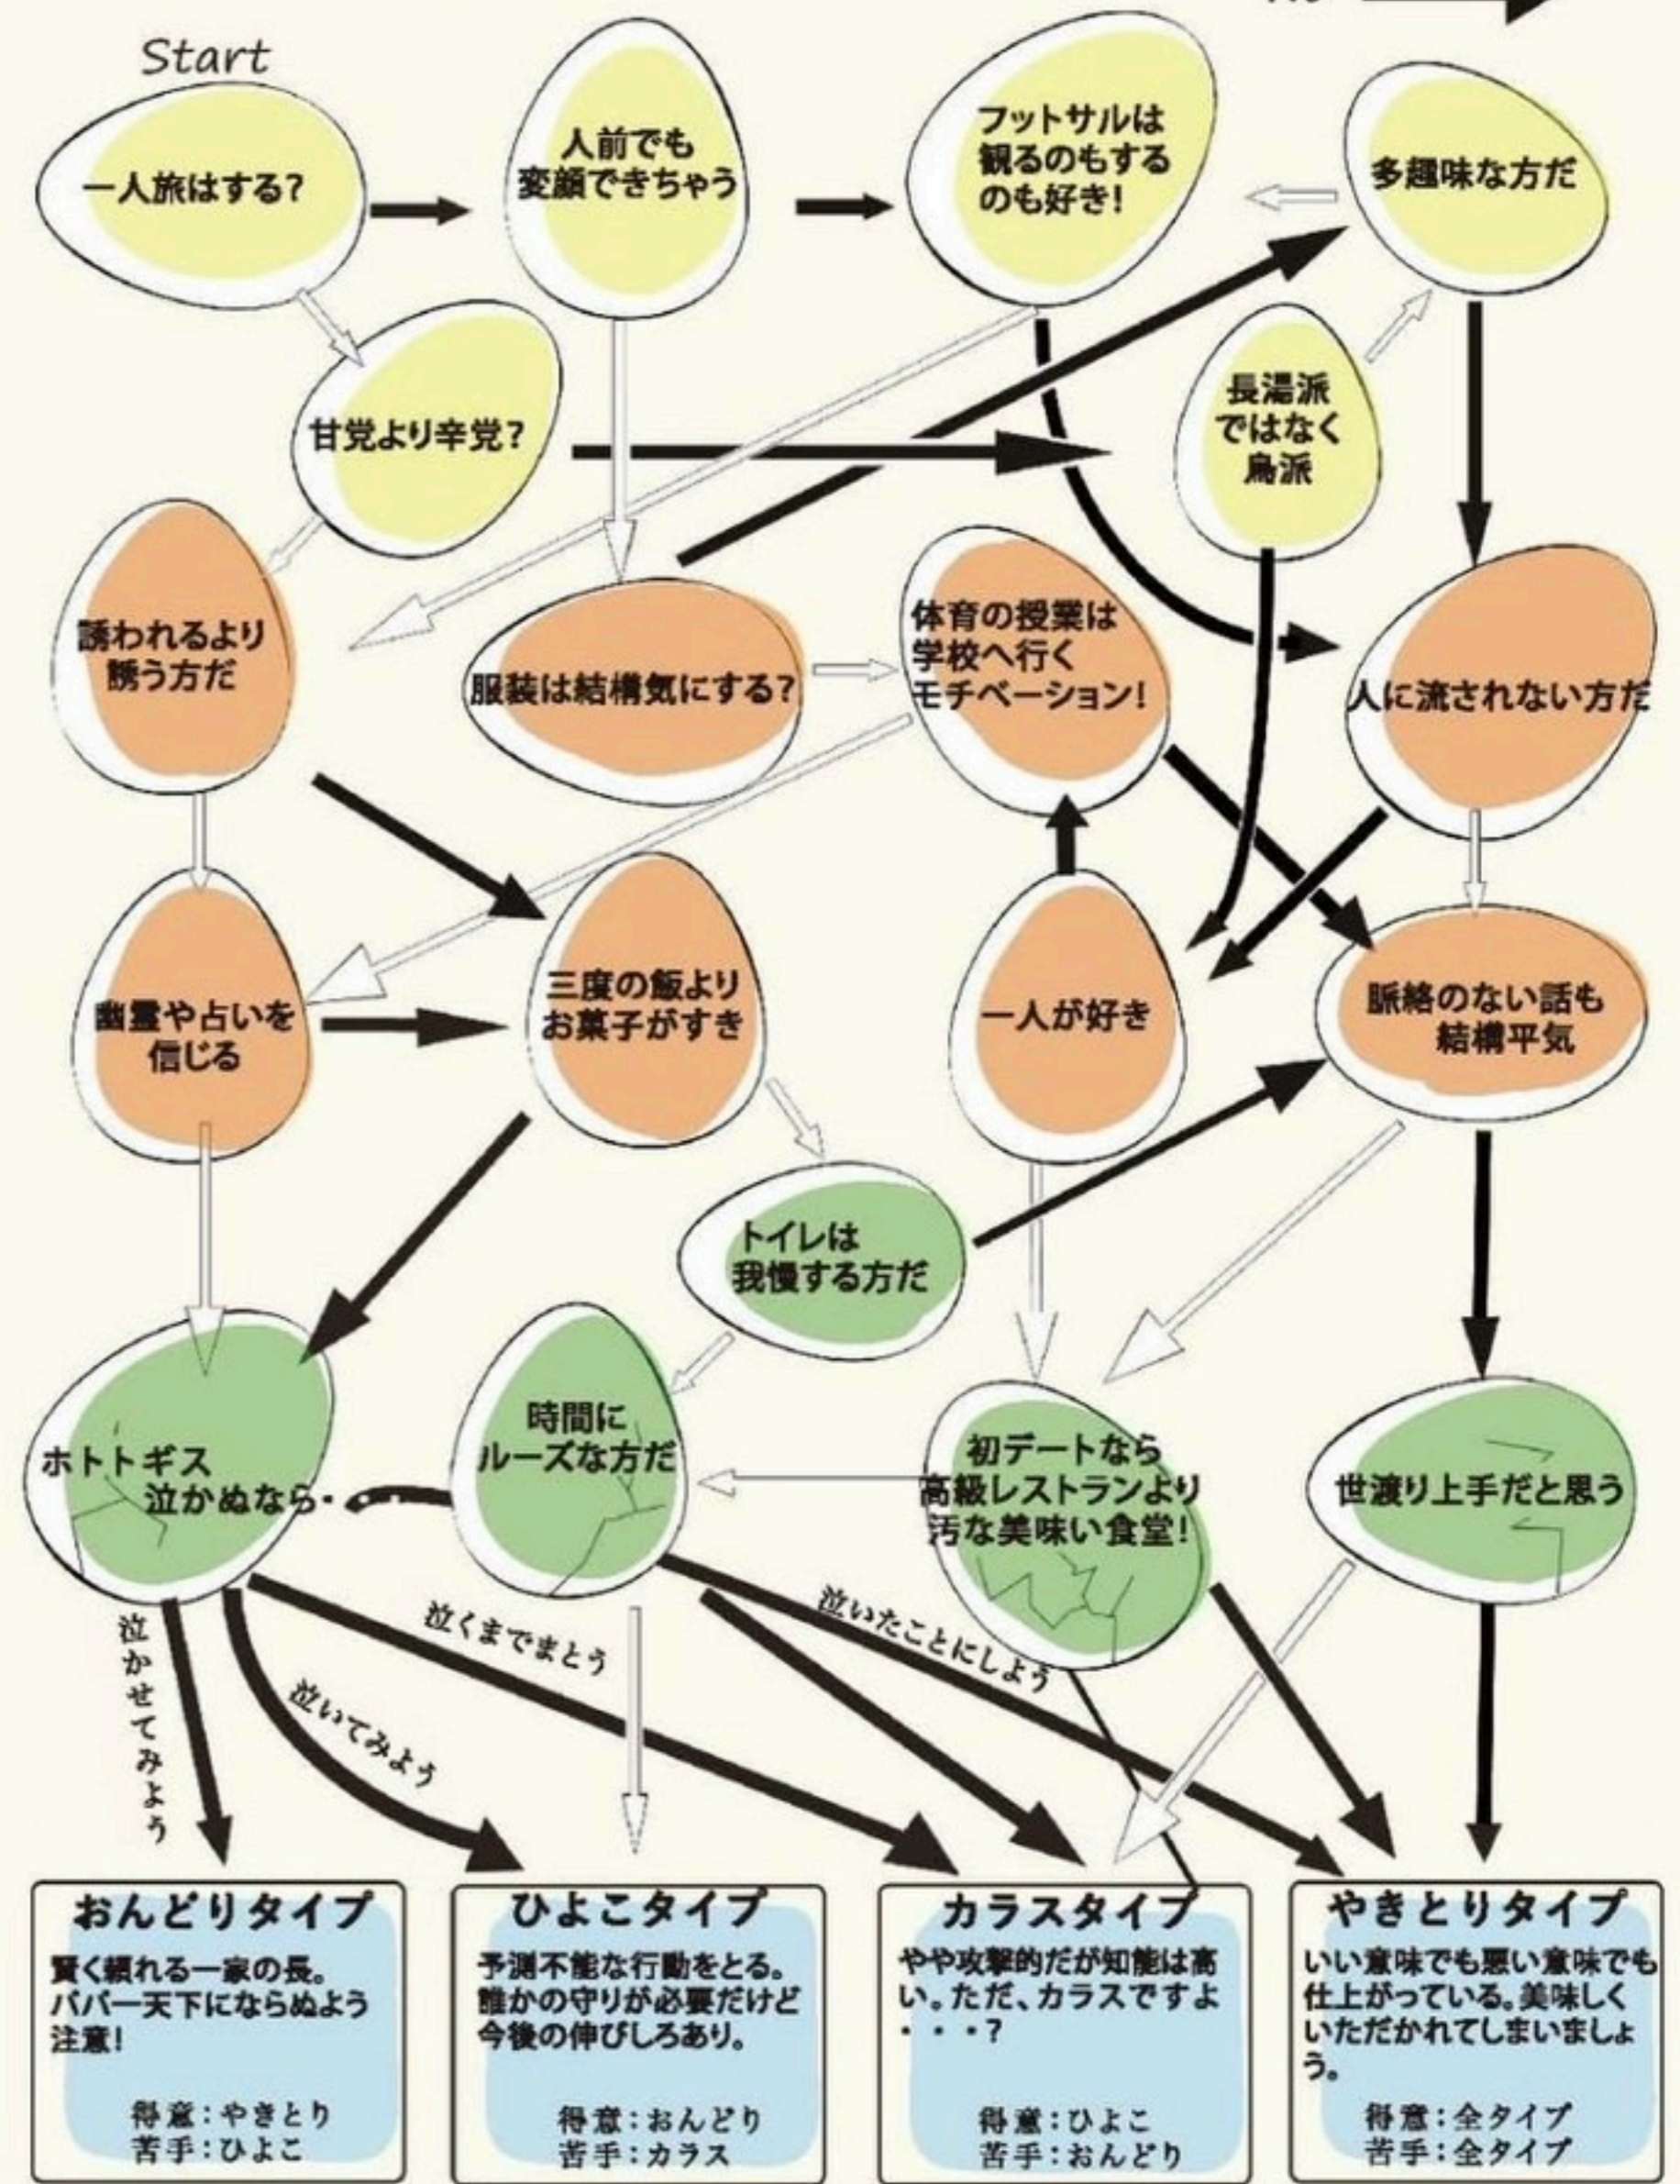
Start

一人旅はする?

人前でも変顔できちゃう

フットサルは観るのもするのも好き!

多趣味な方だ

甘党より辛党?

長湯派ではなく烏派

誘われるより誘う方だ

服装は結構気にする?

体育の授業は学校へ行くモチベーション!

人に流されない方だ

幽霊や占いを信じる

三度の飯よりお菓子がすき

一人が好き

脈絡のない話も結構平気

トイレは我慢する方だ

ホトトギス泣かぬなら・・・

時間にルーズな方だ

初デートなら高級レストランより汚な美味い食堂!

世渡り上手だと思う

泣かせてみよう

泣いてみよう

泣くまでまとう

泣いたことにしよう

おんどりタイプ
賢く頼れる一家の長。パパー天下にならぬよう注意!
得意:やきとり
苦手:ひよこ

ひよこタイプ
予測不能な行動をとる。誰かの守りが必要だけど今後の伸びしろあり。
得意:おんどり
苦手:カラス

カラスタイプ
やや攻撃的だが知能は高い。ただ、カラスですよ・・・?
得意:ひよこ
苦手:おんどり

やきとりタイプ
いい意味でも悪い意味でも仕上がっている。美味しくいただかれてしまいましょう。
得意:全タイプ
苦手:全タイプ